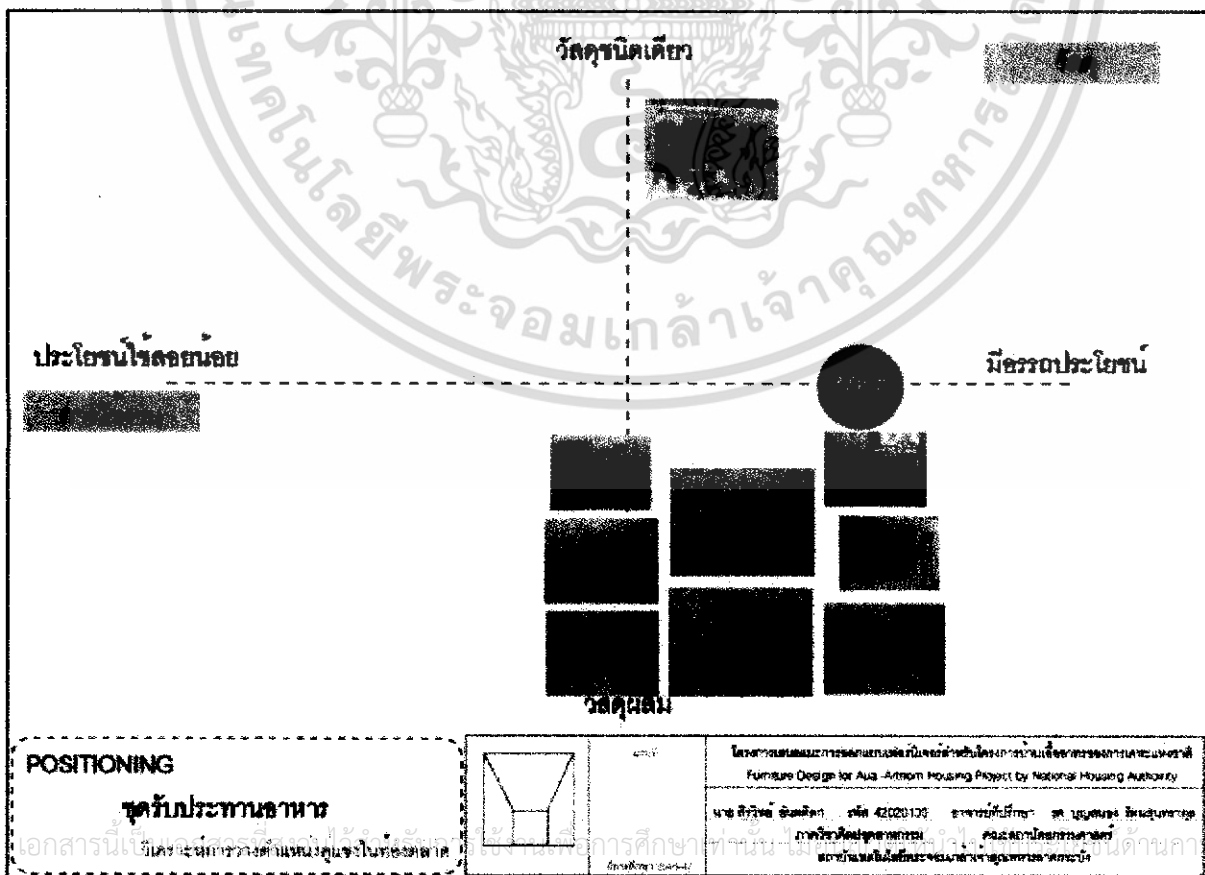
วัสดุชนิดเดียว

ประโยชน์ใช้สอยน้อย

มีอรรถประโยชน์

วัสดุผสม

POSITIONING

ชุดรับประทานอาหาร

วิเคราะห์การวางตำแหน่งคู่แข่งในท้องตลาด

โครงการเสนอแนะการออกแบบเฟอร์นิเจอร์สำหรับโครงการบ้านเอื้ออาทรของการเคหะแห่งชาติ

Furniture Design for Aua-Artorn Housing Project by National Housing Authority

นาย สิทธิพล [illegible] รหัส 42020133 อาจารย์ที่ปรึกษา ผศ. บุญสนอง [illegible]

ภาควิชาศิลปอุตสาหกรรม คณะสถาปัตยกรรมศาสตร์

สถาบันเทคโนโลยีพระจอมเกล้าเจ้าคุณทหารลาดกระบัง

เอกสารนี้เป็นเอกสารที่ได้รับอนุญาตให้ใช้งานเพื่อการศึกษาเท่านั้น ไม่อนุญาตให้นำไปใช้ประโยชน์ด้านการ